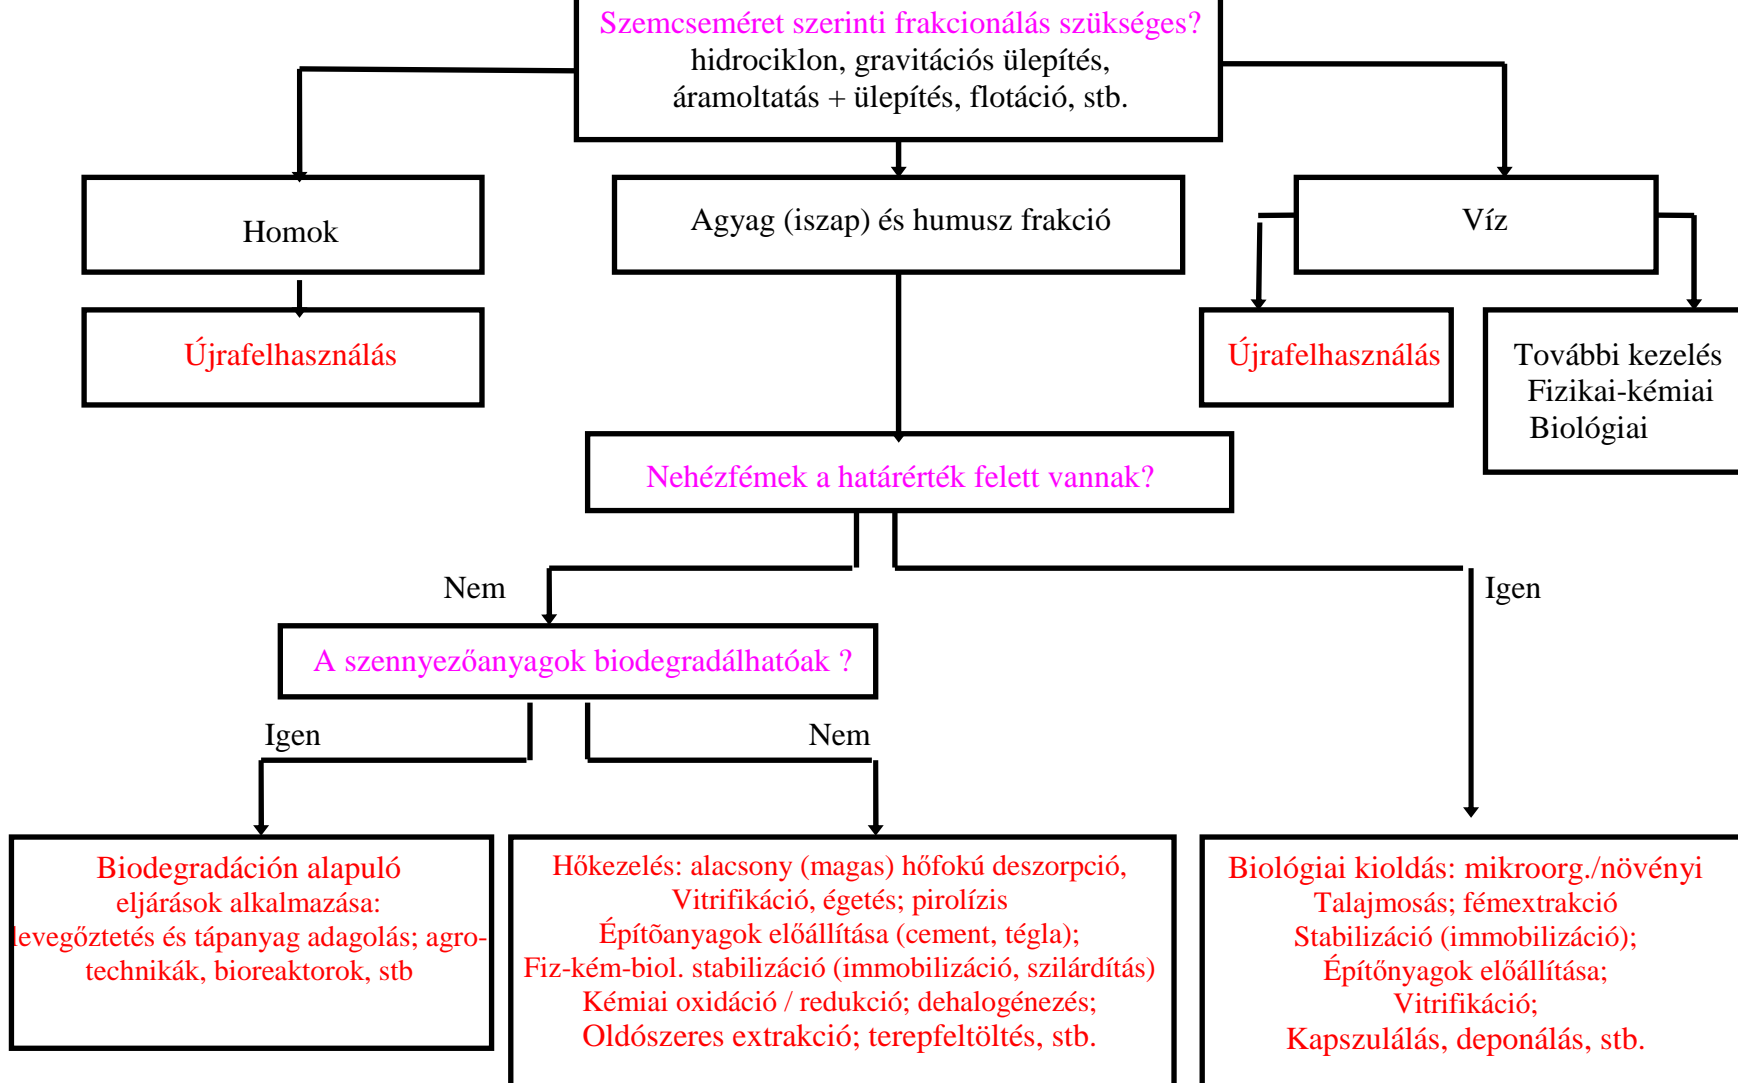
Szemcseméret szerinti frakcionálás szükséges?
hidrociklon, gravitációs ülepítés,
áramoltatás + ülepítés, flotáció, stb.

Homok

Agyag (iszap) és humusz frakció

Víz

Újrafelhasználás

Újrafelhasználás

További kezelés
Fizikai-kémiai
Biológiai

Nehézfémek a határérték felett vannak?

Nem

Igen

A szennyezőanyagok biodegradálhatóak ?

Igen

Nem

Biodegradáción alapuló
eljárások alkalmazása:
levegőztetés és tápanyag adagolás; agrotechnikák, bioreaktorok, stb

Hőkezelés: alacsony (magas) hőfokú deszorpció,
Vitrifikáció, égetés; pirolízis
Építõanyagok előállítása (cement, tégla);
Fiz-kém-biol. stabilizáció (immobilizáció, szilárdítás)
Kémiai oxidáció / redukció; dehalogénezés;
Oldószeres extrakció; terepfeltöltés, stb.

Biológiai kioldás: mikroorg./növényi
Talajmosás; fémextrakció
Stabilizáció (immobilizáció);
Építőnyagok előállítása;
Vitrifikáció;
Kapszulálás, deponálás, stb.